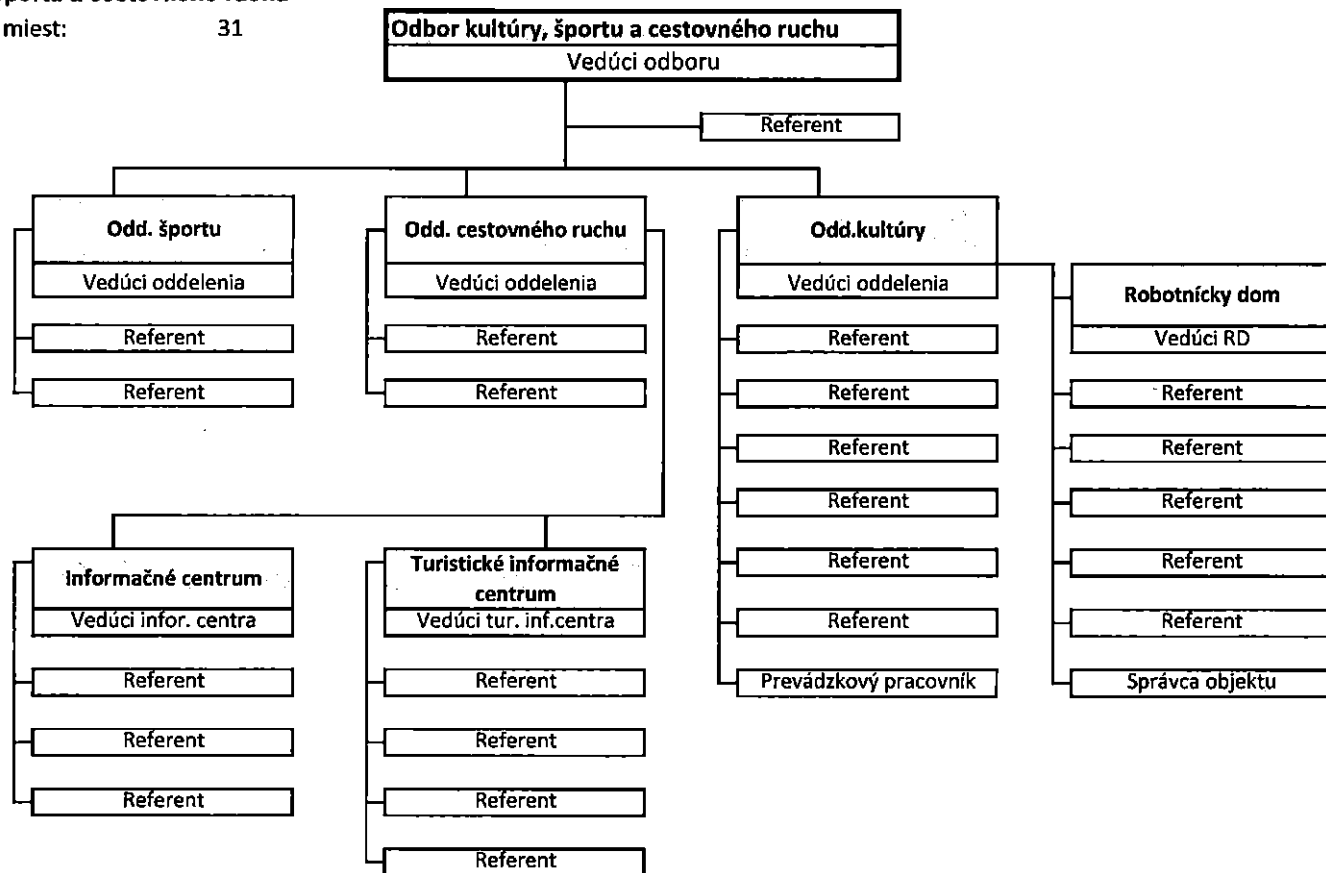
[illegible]
miest: 31

Odbor kultúry, športu a cestovného ruchu
Vedúci odboru

Referent

Odd. športu
Vedúci oddelenia
Referent
Referent

Odd. cestovného ruchu
Vedúci oddelenia
Referent
Referent

Odd.kultúry
Vedúci oddelenia
Referent
Referent
Referent
Referent
Referent
Referent
Prevádzkový pracovník

Robotnícky dom
Vedúci RD
Referent
Referent
Referent
Referent
Referent
Správca objektu

Informačné centrum
Vedúci infor. centra
Referent
Referent
Referent

Turistické informačné centrum
Vedúci tur. inf.centra
Referent
Referent
Referent
Referent